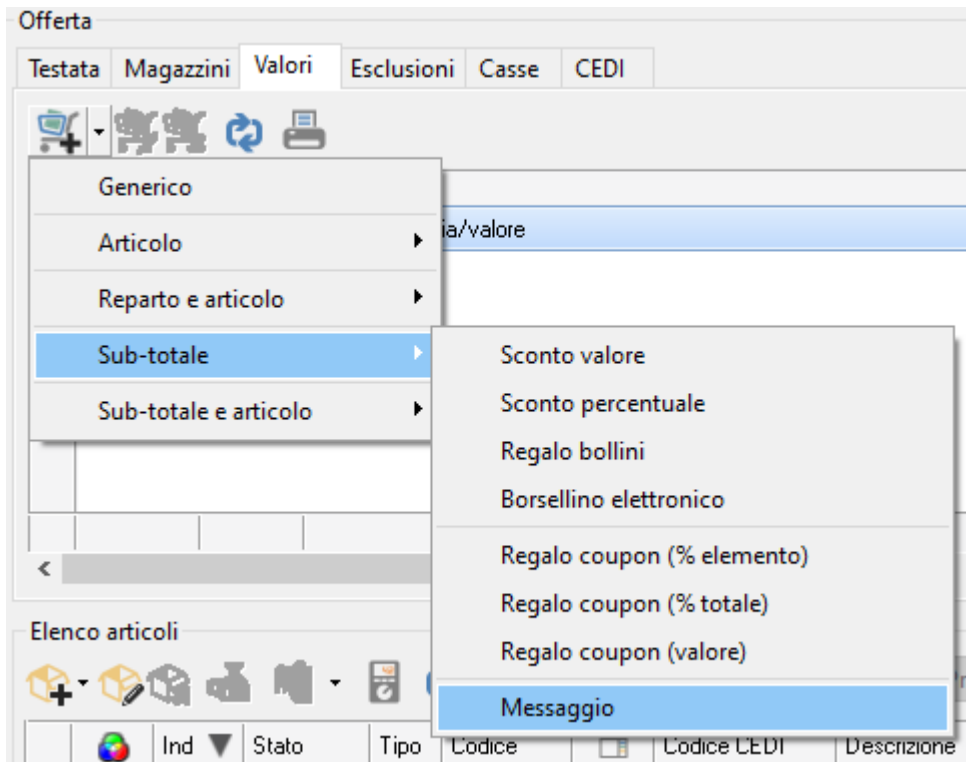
Offerta

Testata | Magazzini | Valori | Esclusioni | Casse | CEDI

Generico
Articolo
Reparto e articolo
Sub-totale
Sub-totale e articolo

ia/valore

Sconto valore
Sconto percentuale
Regalo bollini
Borsellino elettronico
Regalo coupon (% elemento)
Regalo coupon (% totale)
Regalo coupon (valore)
Messaggio

Elenco articoli

Ind | Stato | Tipo | Codice | Codice CEDI | Descrizione